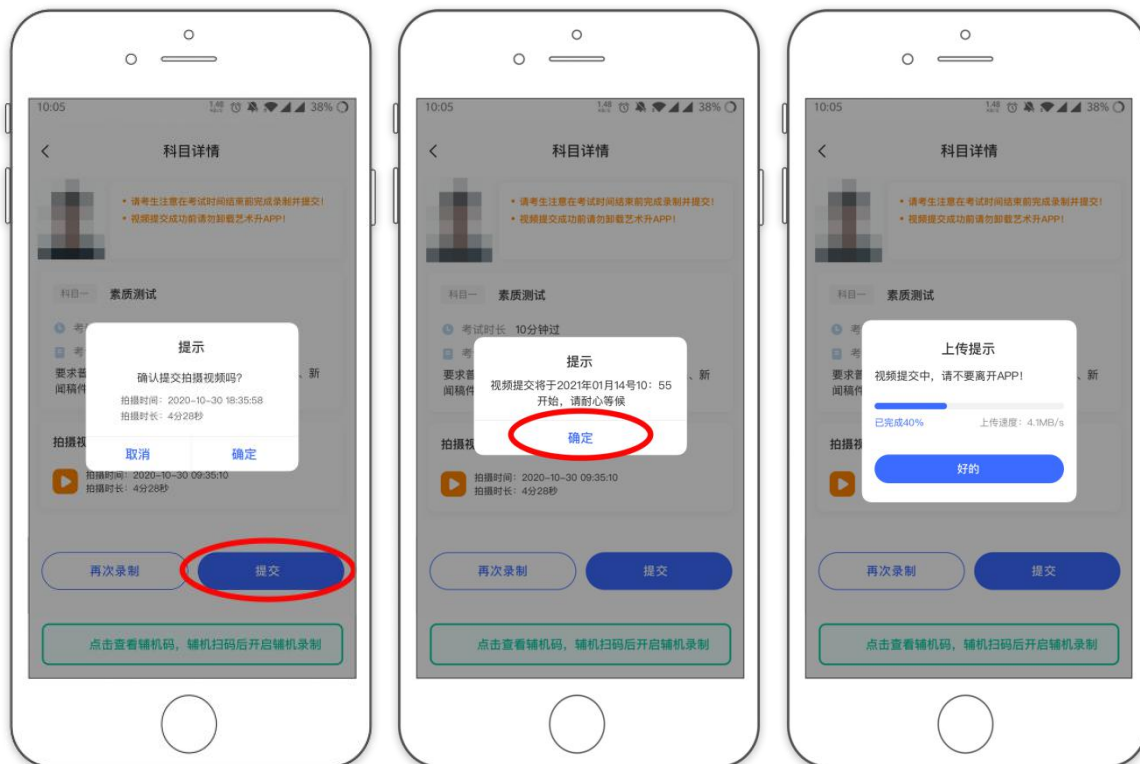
10:05 38%

科目详情

• 请考生注意在考试时间结束前完成录制并提交!
• 视频提交成功前请勿卸载艺术升APP!

科目一 素质测试

考

考

要求普 、新闻稿件

拍摄视

提示

确认提交拍摄视频吗?

拍摄时间：2020-10-30 18:35:58
拍摄时长：4分28秒

取消 确定

拍摄时间：2020-10-30 09:35:10
拍摄时长：4分28秒

再次录制 提交

点击查看辅机码，辅机扫码后开启辅机录制

10:05 38%

科目详情

• 请考生注意在考试时间结束前完成录制并提交!
• 视频提交成功前请勿卸载艺术升APP!

科目一 素质测试

考试时长 10分钟过

考

要求普 、新闻稿件

拍摄视

提示

视频提交将于2021年01月14号10：55开始，请耐心等候

确定

拍摄时间：2020-10-30 09:35:10
拍摄时长：4分28秒

再次录制 提交

点击查看辅机码，辅机扫码后开启辅机录制

10:05 38%

科目详情

• 请考生注意在考试时间结束前完成录制并提交!
• 视频提交成功前请勿卸载艺术升APP!

科目一 素质测试

考

考

要求普 、新闻稿件

拍摄视

上传提示

视频提交中，请不要离开APP!

已完成40% 上传速度：4.1MB/s

好的

再次录制 提交

点击查看辅机码，辅机扫码后开启辅机录制